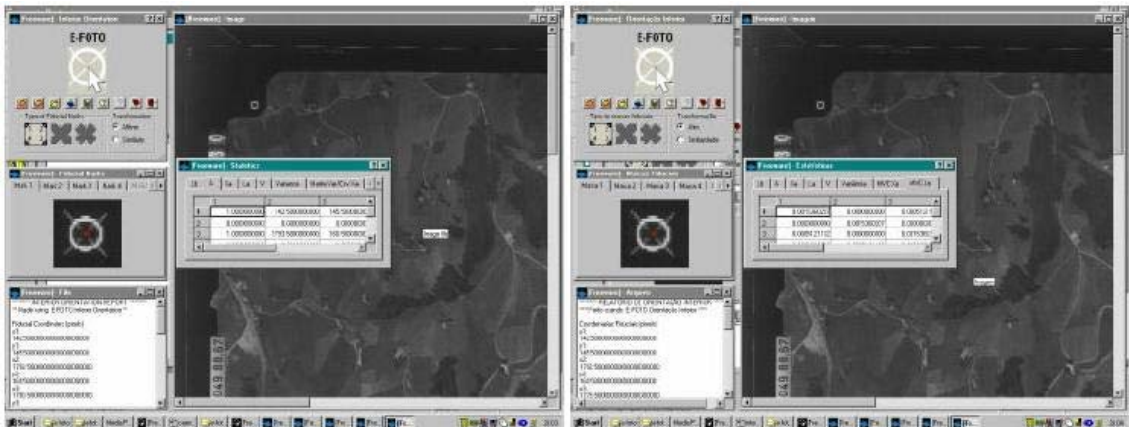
[Freeman] Inferior Orientation
E-FOTO
Type of Fiducial Marks
Transformation
Affine
Similarity
[Freeman] Image
[Freeman] Fiducial Marks
Mark 1 Mark 2 Mark 3 Mark 4
[Freeman] Statistic
Xi A Xa La V Variance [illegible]
1.000000000 142.500000000 145.500000000
0.000000000 0.000000000 0.000000000
1.000000000 1750.500000000 160.500000000
[Freeman] File
INTERIOR ORIENTATION REPORT
Made using: EFOTO Inferior Orientation
Fiducial Coordinates (pixels)
x1
142.500000000000000
y1
145.500000000000000
x2
1750.500000000000000
y2
160.500000000000000
x3
1770.500000000000000
049 88.67
Image file

[Freeman] Orientação Interior
E-FOTO
Tipo de marcas fiduciais
Transformação
Afim
Similaridade
[Freeman] Imagem
[Freeman] Marcas Fiduciais
Marca 1 Marca 2 Marca 3 Marca 4
[Freeman] Estatísticas
Xi A Xa La V Variância MVC Xa MVC La
0.001546221 0.000000000 0.000512
0.000000000 0.001530237 0.000000
0.000921132 0.000000000 0.001536
[Freeman] Arquivo
RELATÓRIO DE ORIENTAÇÃO INTERIOR
Feito usando: E-FOTO Orientação Interior
Coordenadas Fiduciais (pixels)
x1
142.500000000000000
y1
145.500000000000000
x2
1750.500000000000000
y2
160.500000000000000
x3
1770.500000000000000
049 88.67
Start